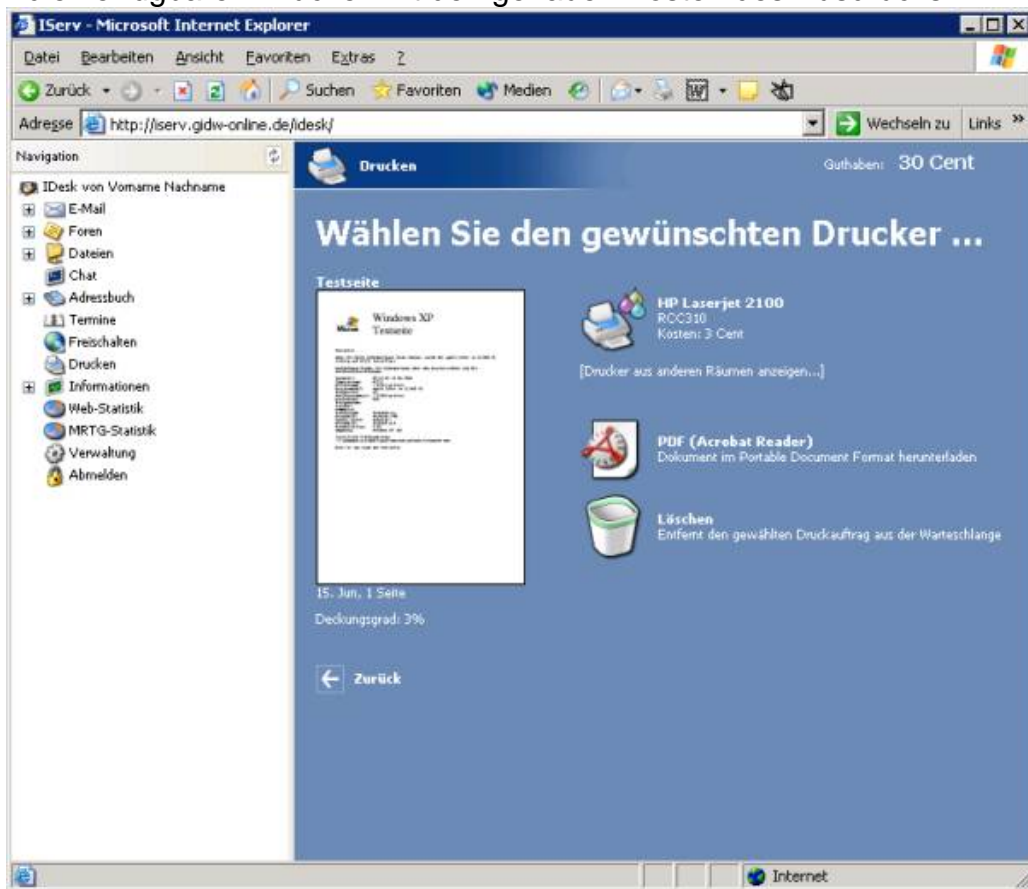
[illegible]

IServ - Microsoft Internet Explorer

Datei Bearbeiten Ansicht Favoriten Extras ?

Zurück Suchen Favoriten Medien

Adresse http://iserv.gidw-online.de/idesk/ Wechseln zu Links »

Navigation

IDesk von Vorname Nachname
E-Mail
Foren
Dateien
Chat
Adressbuch
Termine
Freischalten
Drucken
Informationen
Web-Statistik
MRTG-Statistik
Verwaltung
Abmelden

Drucken

Guthaben: 30 Cent

Wählen Sie den gewünschten Drucker ...

Testseite

Windows XP
Testseite

15. Jun, 1 Seite

Deckungsgrad: 3%

HP Laserjet 2100
RCC310
Kosten: 3 Cent

[Drucker aus anderen Räumen anzeigen...]

PDF (Acrobat Reader)
Dokument im Portable Document Format herunterladen

Löschen
Entfernt den gewählten Druckauftrag aus der Warteschlange

Zurück

Internet